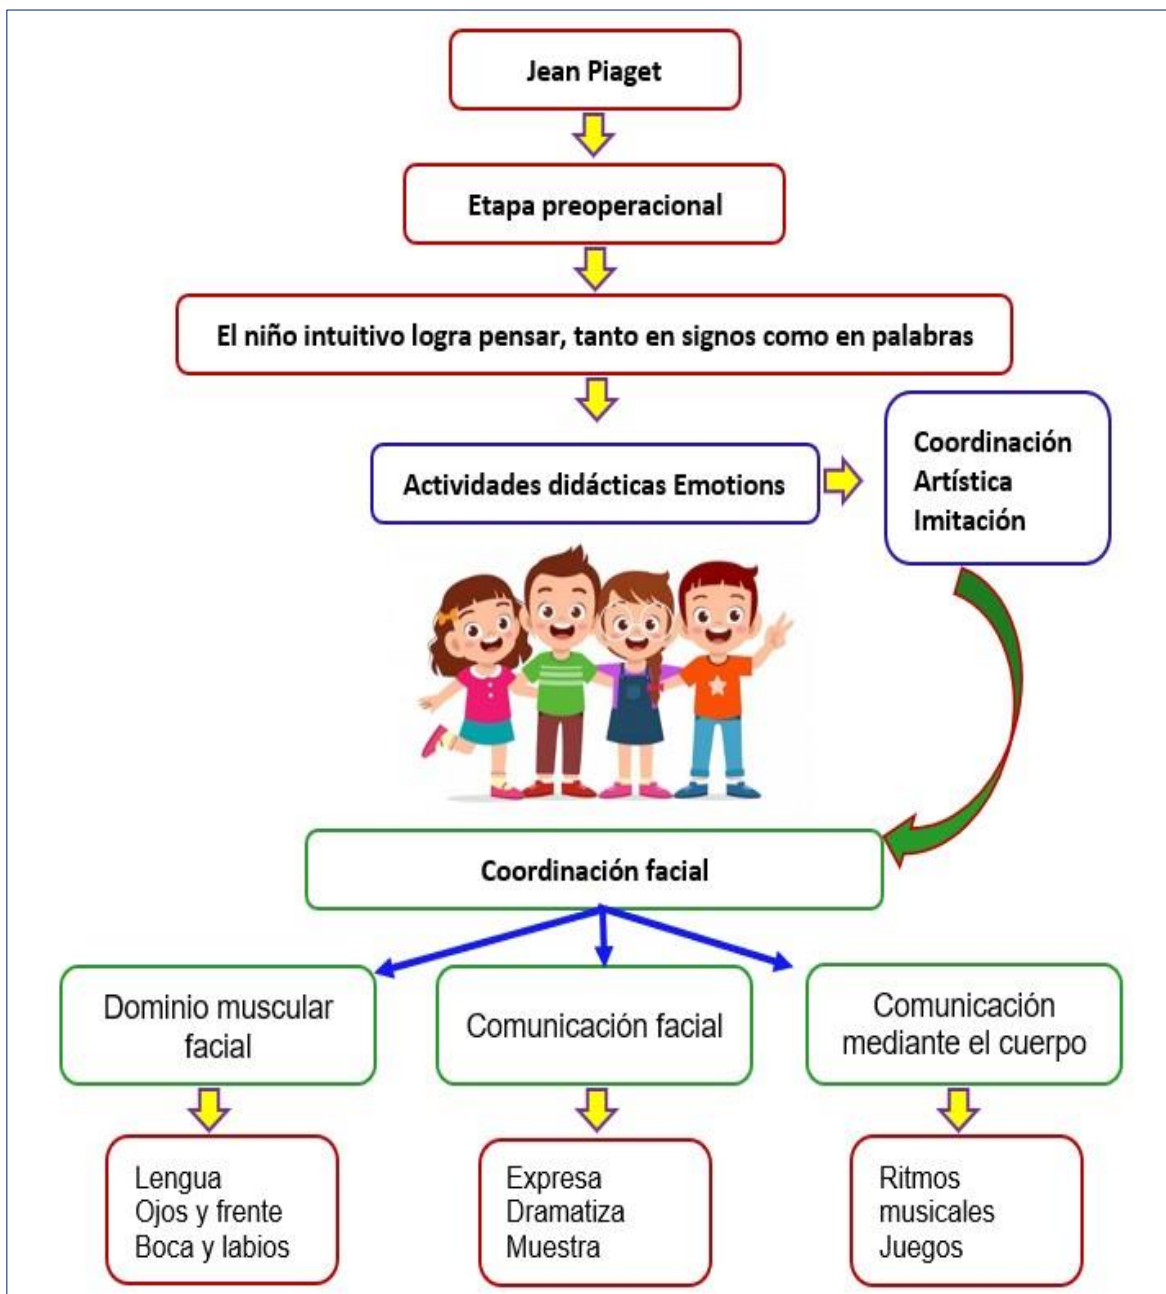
Jean Piaget

Etapa preoperacional

El niño intuitivo logra pensar, tanto en signos como en palabras

Actividades didácticas Emotions

Coordinación
Artística
Imitación

Coordinación facial

Dominio muscular facial

Comunicación facial

Comunicación mediante el cuerpo

Lengua
Ojos y frente
Boca y labios

Expresa
Dramatiza
Muestra

Ritmos musicales
Juegos